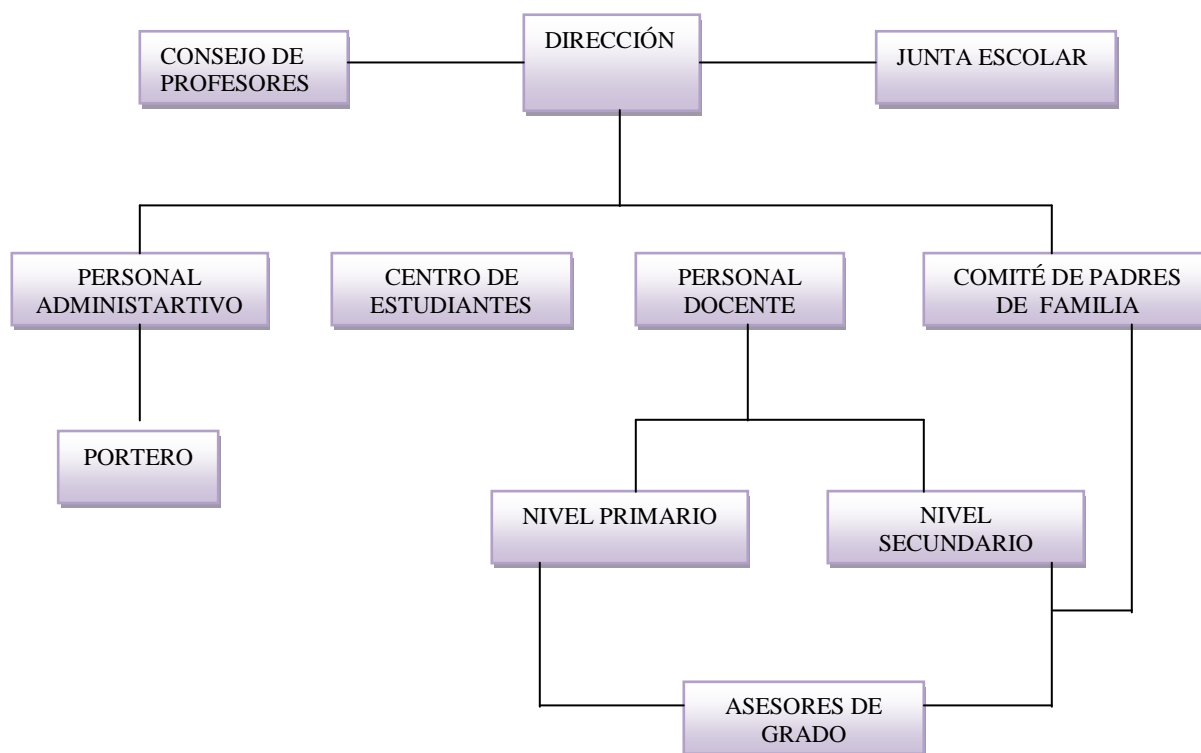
CONSEJO DE PROFESORES

DIRECCIÓN

JUNTA ESCOLAR

PERSONAL ADMINISTARTIVO

CENTRO DE ESTUDIANTES

PERSONAL DOCENTE

COMITÉ DE PADRES DE FAMILIA

PORTERO

NIVEL PRIMARIO

NIVEL SECUNDARIO

ASESORES DE GRADO